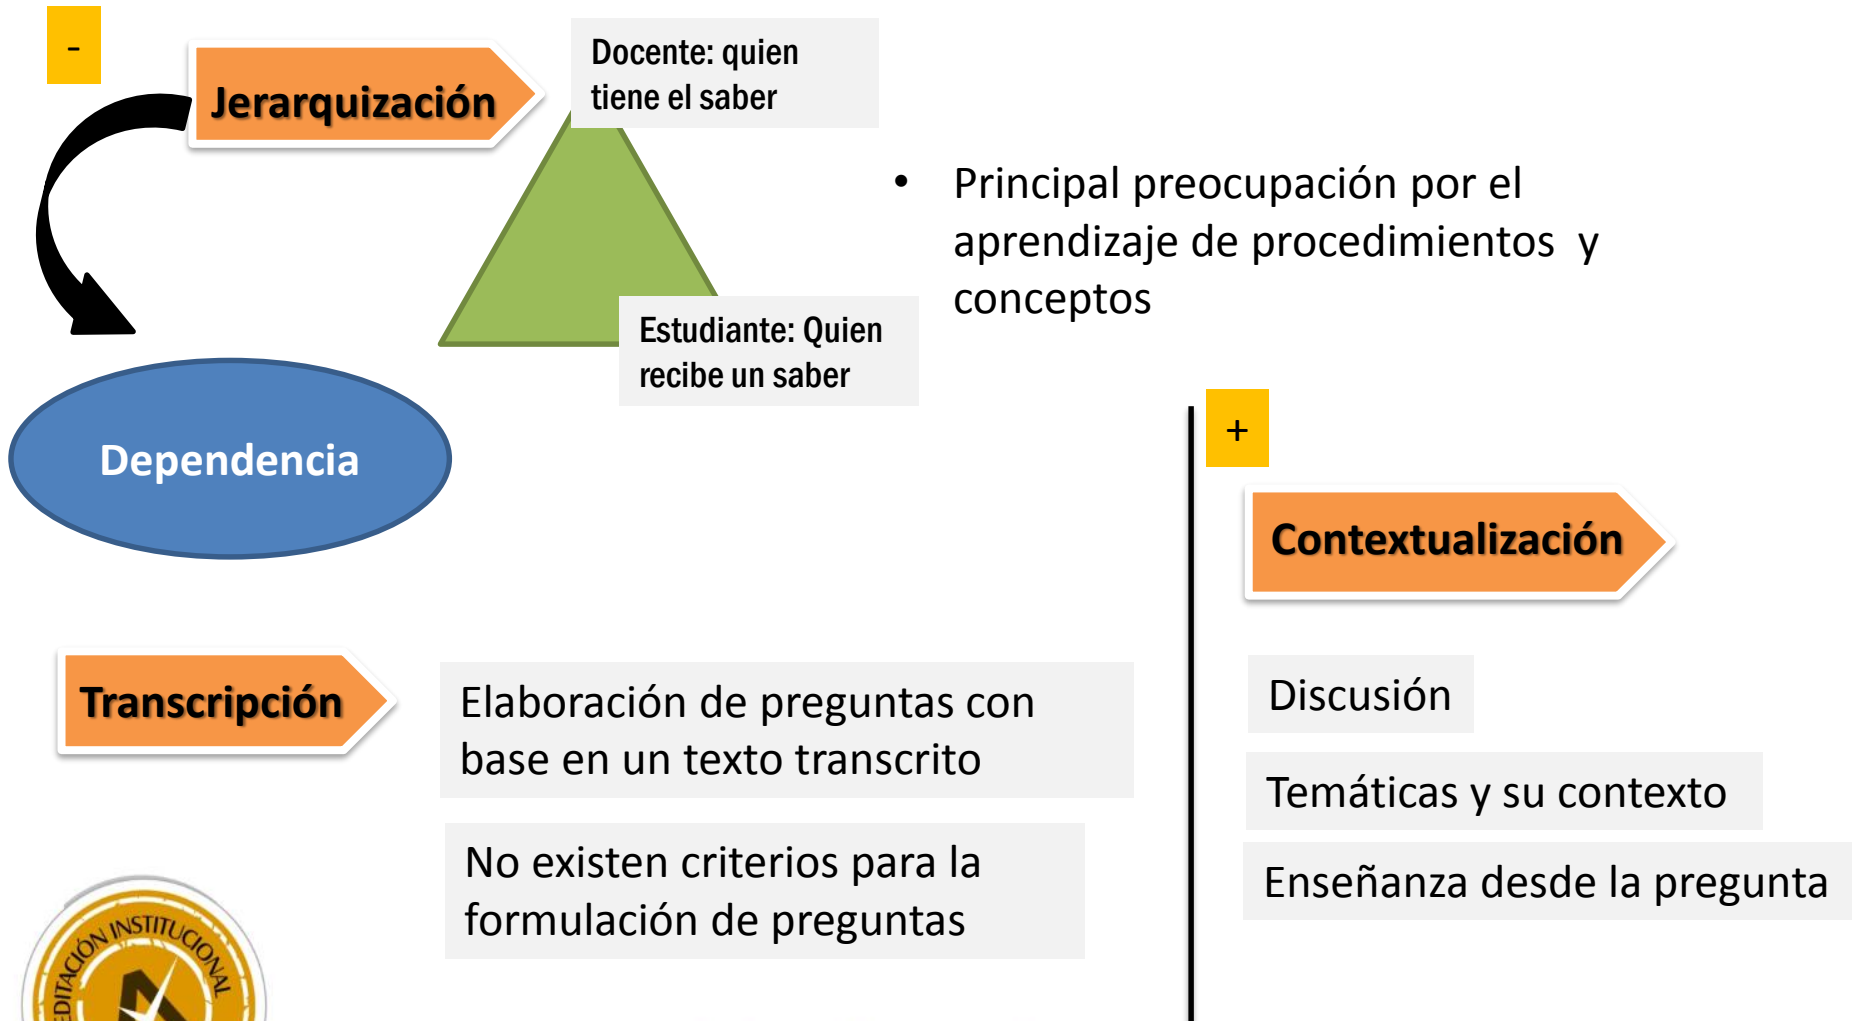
-

Jerarquización

Docente: quien tiene el saber

Estudiante: Quien recibe un saber

• Principal preocupación por el aprendizaje de procedimientos y conceptos

Dependencia

+

Contextualización

Transcripción

Elaboración de preguntas con base en un texto transcrito

No existen criterios para la formulación de preguntas

Discusión

Temáticas y su contexto

Enseñanza desde la pregunta

ACREDITACIÓN INSTITUCIONAL